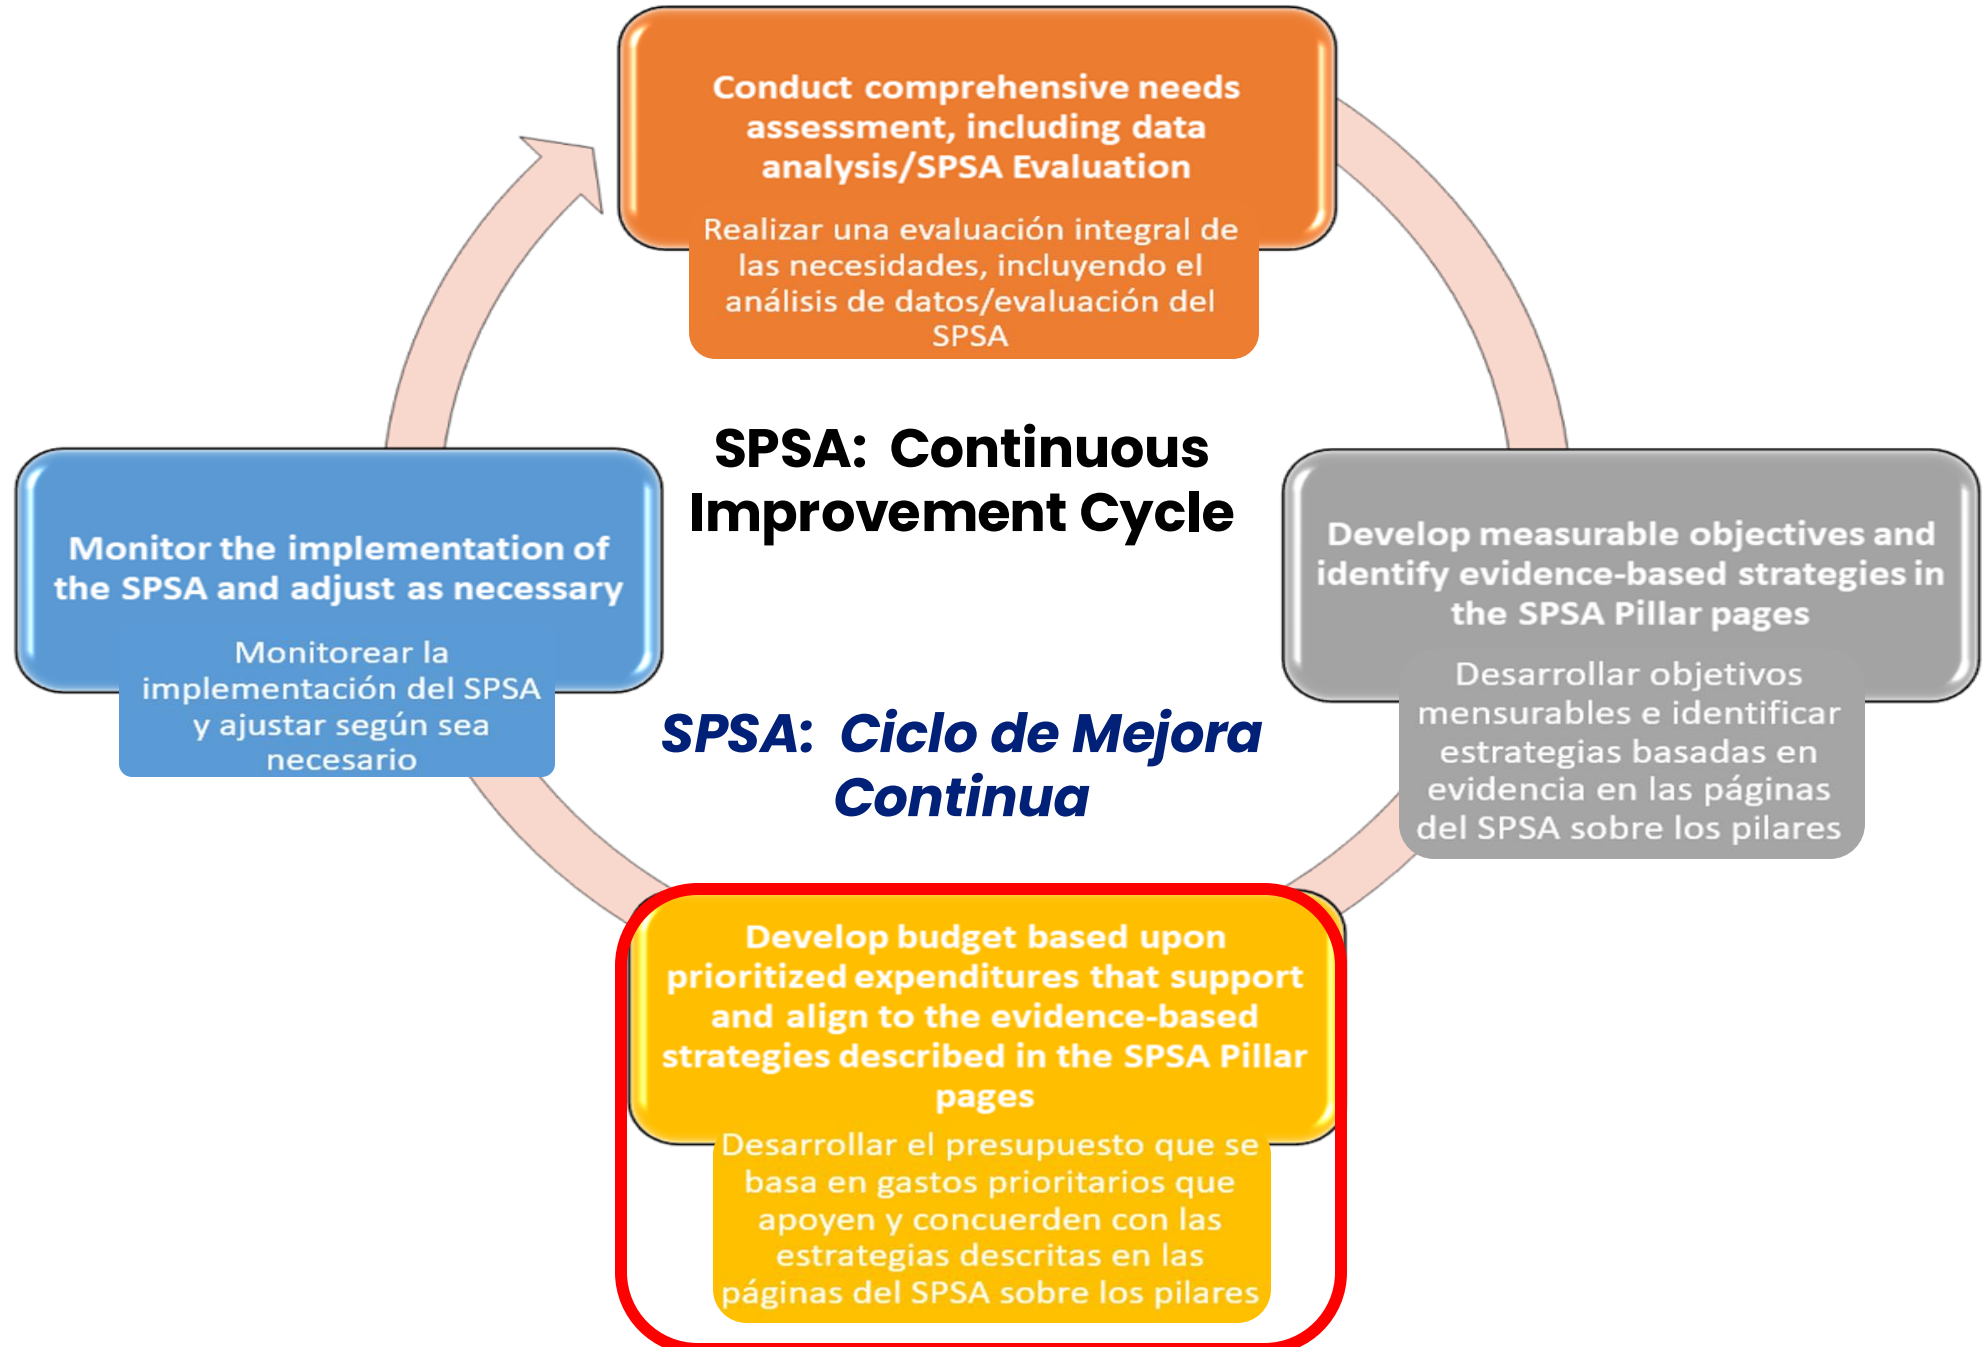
Conduct comprehensive needs assessment, including data analysis/SPSA Evaluation

Realizar una evaluación integral de las necesidades, incluyendo el análisis de datos/evaluación del SPSA

SPSA: Continuous Improvement Cycle

SPSA: Ciclo de Mejora Continua

Develop measurable objectives and identify evidence-based strategies in the SPSA Pillar pages

Desarrollar objetivos mensurables e identificar estrategias basadas en evidencia en las páginas del SPSA sobre los pilares

Develop budget based upon prioritized expenditures that support and align to the evidence-based strategies described in the SPSA Pillar pages

Desarrollar el presupuesto que se basa en gastos prioritarios que apoyen y concuerden con las estrategias descritas en las páginas del SPSA sobre los pilares

Monitor the implementation of the SPSA and adjust as necessary

Monitorear la implementación del SPSA y ajustar según sea necesario